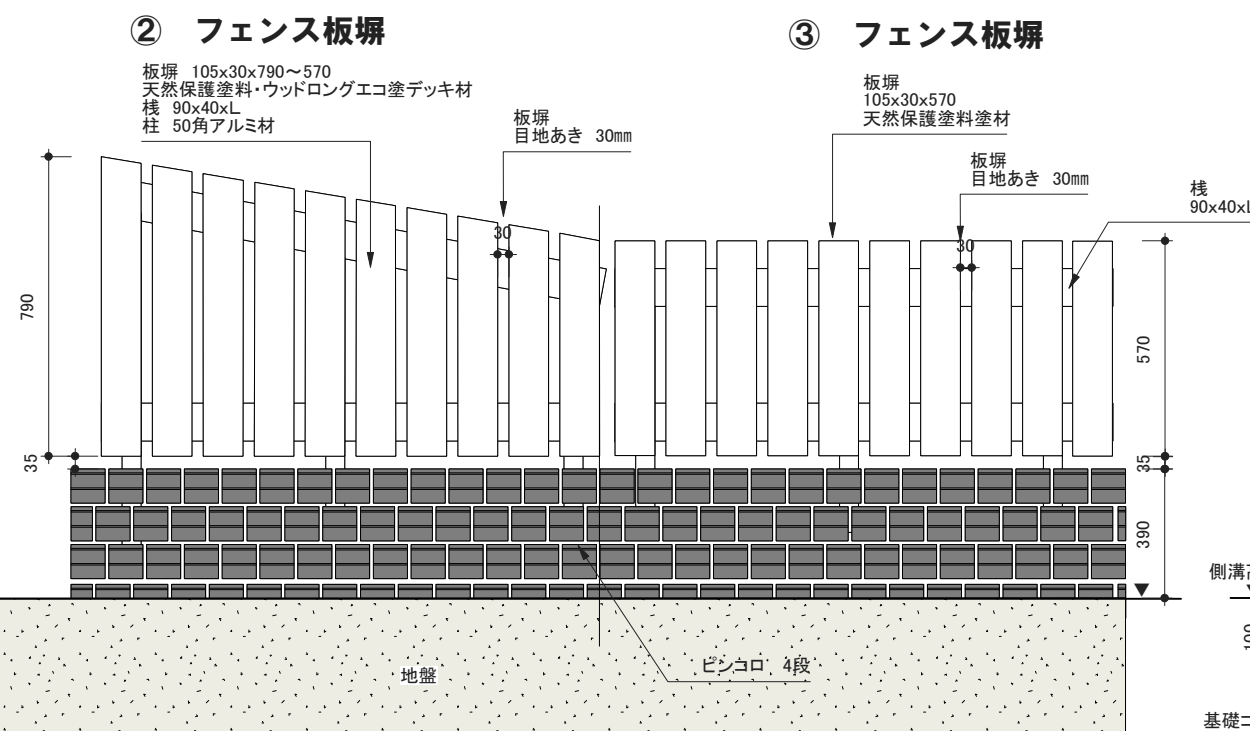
② フェンス板塀

板塀 105x30x790〜570
天然保護塗料・ウッドロングエコ塗デッキ材
桟 90x40xL
柱 50角アルミ材

板塀
目地あき 30mm

30

③ フェンス板塀

板塀
105x30x570
天然保護塗料塗材

板塀
目地あき 30mm

30

桟
90x40xL

790

35

570

35

390

側溝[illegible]

100

ピンコロ 4段

地盤

基礎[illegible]